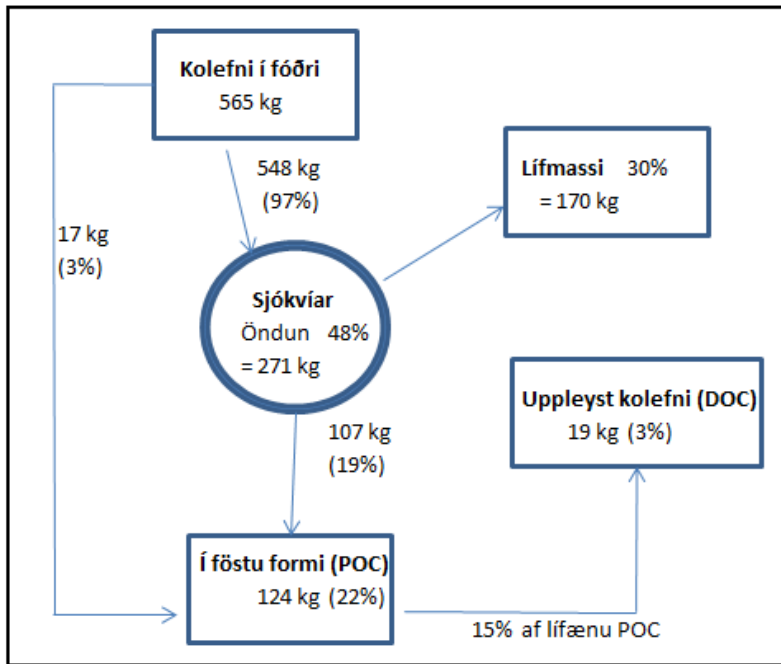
Kolefni í fóðri
565 kg

548 kg
(97%)

Lífmassi 30%
= 170 kg

17 kg
(3%)

Sjókvíar
Öndun 48%
= 271 kg

Uppleyst kolefni (DOC)
19 kg (3%)

107 kg
(19%)

Í föstu formi (POC)
124 kg (22%)

15% af lífænu POC